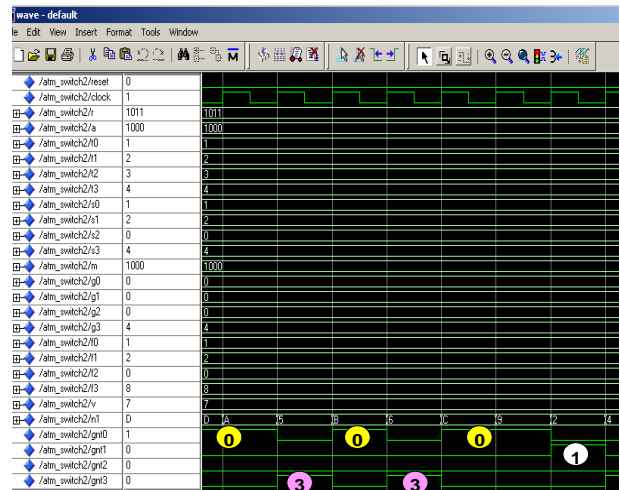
wave - default
le Edit View Insert Format Tools Window

| | | |
|---|---|---|
| /atm_switch2/reset | 0 | |
| /atm_switch2/clock | 1 | |
| /atm_switch2/r | 1011 | 1011 |
| /atm_switch2/a | 1000 | 1000 |
| /atm_switch2/t0 | 1 | 1 |
| /atm_switch2/t1 | 2 | 2 |
| /atm_switch2/t2 | 3 | 3 |
| /atm_switch2/t3 | 4 | 4 |
| /atm_switch2/s0 | 1 | 1 |
| /atm_switch2/s1 | 2 | 2 |
| /atm_switch2/s2 | 0 | 0 |
| /atm_switch2/s3 | 4 | 4 |
| /atm_switch2/m | 1000 | 1000 |
| /atm_switch2/g0 | 0 | 0 |
| /atm_switch2/g1 | 0 | 0 |
| /atm_switch2/g2 | 0 | 0 |
| /atm_switch2/g3 | 4 | 4 |
| /atm_switch2/l0 | 1 | 1 |
| /atm_switch2/l1 | 2 | 2 |
| /atm_switch2/l2 | 0 | 0 |
| /atm_switch2/l3 | 8 | 8 |
| /atm_switch2/v | 7 | 7 |
| /atm_switch2/n1 | D | D A 5 B 6 C 9 2 4 |
| /atm_switch2/gnt0 | 1 | |
| /atm_switch2/gnt1 | 0 | |
| /atm_switch2/gnt2 | 0 | |
| /atm_switch2/gnt3 | 0 | |

0 0 0 1
3 3